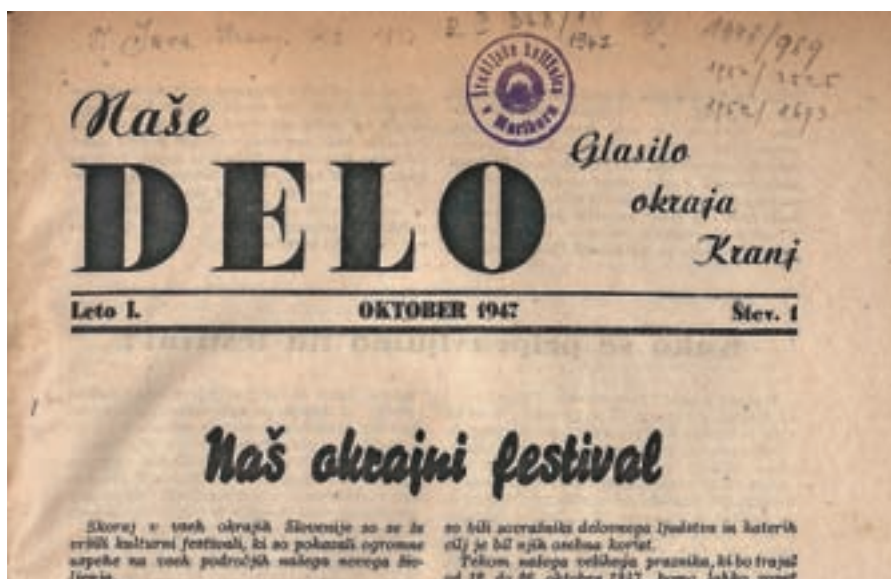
Naše
DELO
Glasilo okraja Kranj

Leto I. OKTOBER 1947 Štev. 1

Naš okrajni festival

Skoraj v vseh okrajih Slovenije so se že vršili kulturni festivali, ki so pokazali ogromne uspehe na vseh področjih našega novega življenja

so bili sovražniki delovnega ljudstva in katerih cilj je bil njih osebna korist.

Tekom našega velikega praznika, ki bo trajal od 18. do 26. oktobra 1947, bomo lahko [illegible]

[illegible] 1947
1947/959
1952/3525
1952/2593